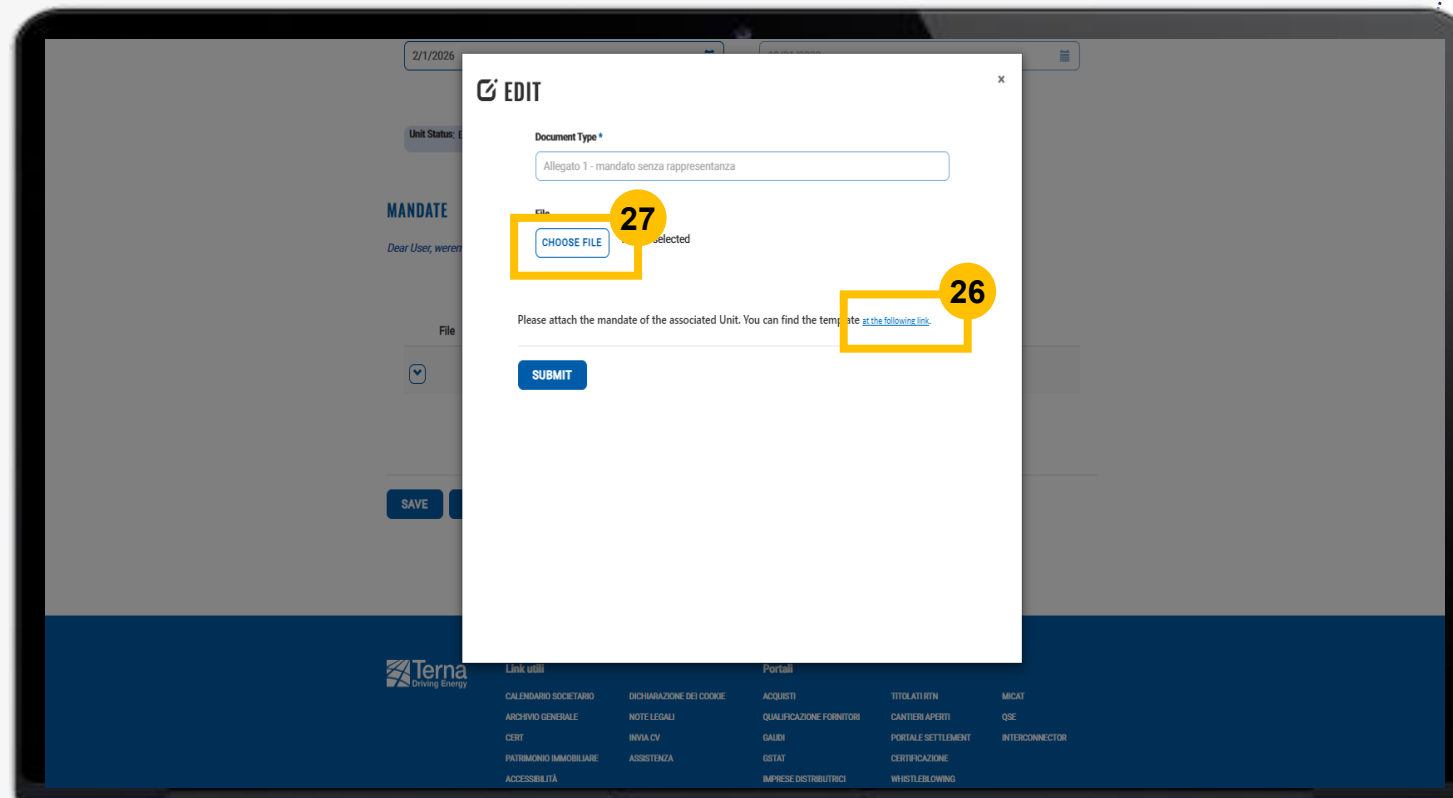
2/1/2026

Unit Status: E

MANDATE

Dear User, werein

File

SAVE

EDIT

×

Document Type *

Allegato 1 - mandato senza rappresentanza

File

CHOOSE FILE

27

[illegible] selected

26

Please attach the mandate of the associated Unit. You can find the temp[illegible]ate at the following link.

SUBMIT

Terna Driving Energy

Link utili

CALENDARIO SOCIETARIO
ARCHIVIO GENERALE
CERT
PATRIMONIO IMMOBILIARE
ACCESSIBILITÀ

DICHIARAZIONE DEI COOKIE
NOTE LEGALI
INVIA CV
ASSISTENZA

Portali

ACQUISTI
QUALIFICAZIONE FORNITORI
GAUDI
GSTAT
IMPRESE DISTRIBUTRICI

TITOLATI RTN
CANTIERI APERTI
PORTALE SETTLEMENT
CERTIFICAZIONE
WHISTLEBLOWING

MICAT
QSE
INTERCONNECTOR